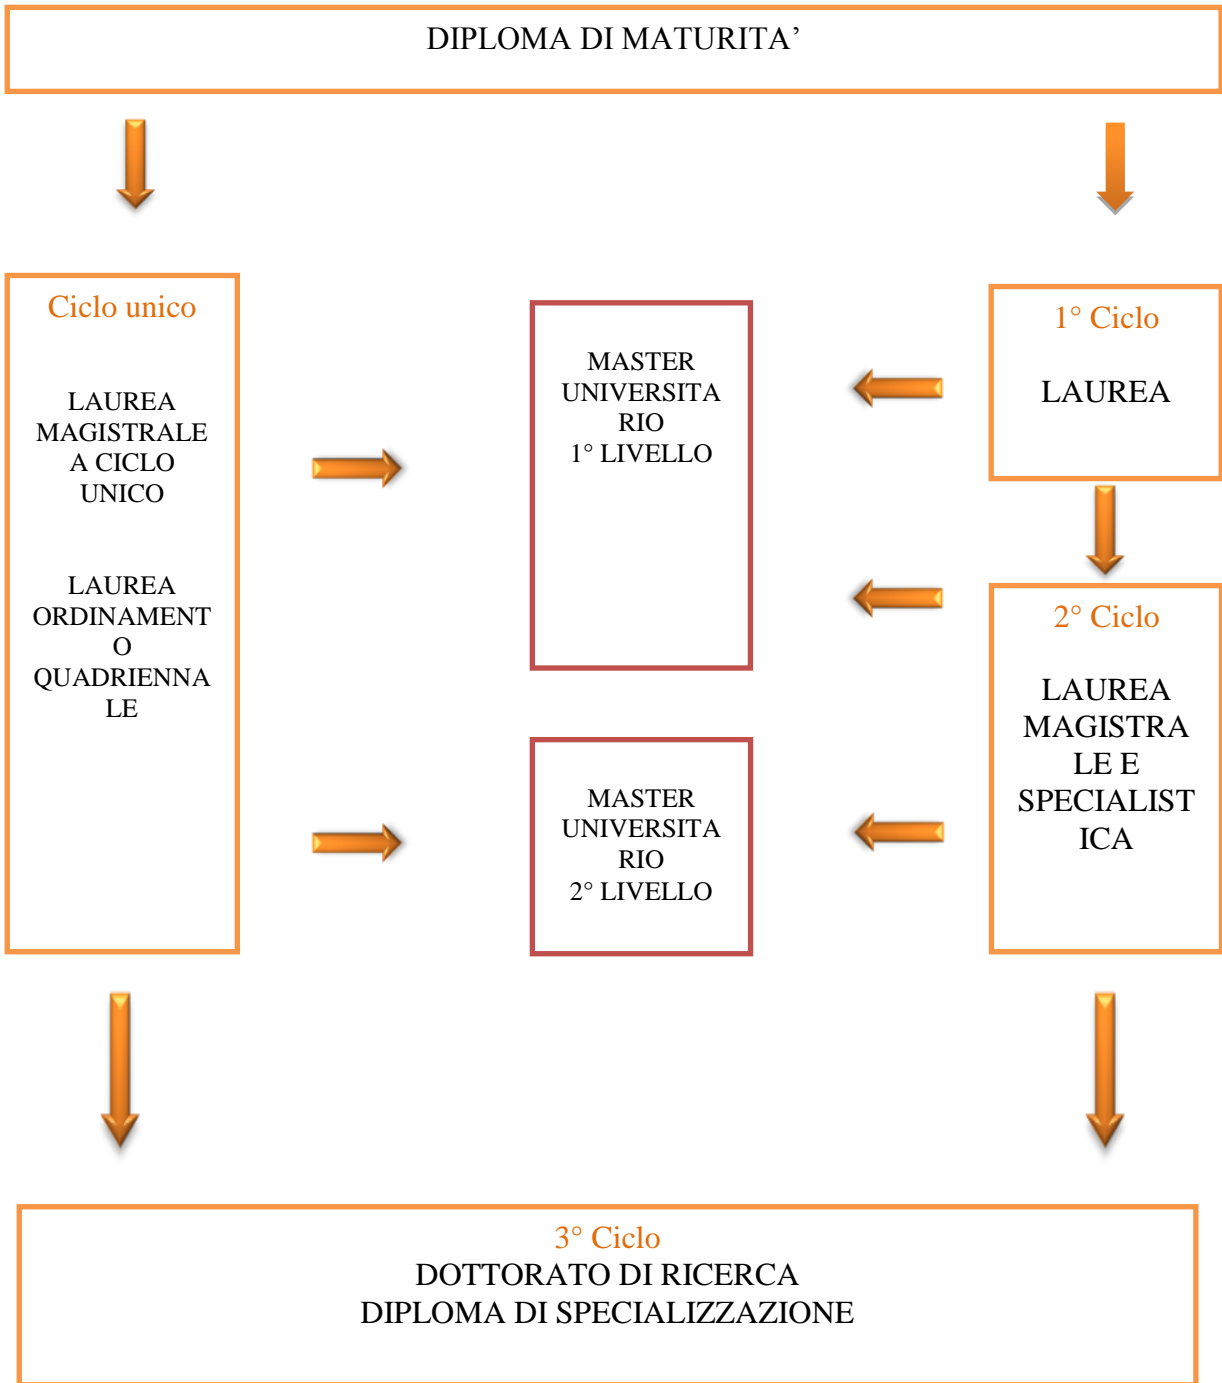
DIPLOMA DI MATURITA’

Ciclo unico

LAUREA MAGISTRALE A CICLO UNICO

LAUREA ORDINAMENTO QUADRIENNALE

MASTER UNIVERSITARIO 1° LIVELLO

MASTER UNIVERSITARIO 2° LIVELLO

1° Ciclo

LAUREA

2° Ciclo

LAUREA MAGISTRALE E SPECIALISTICA

3° Ciclo
DOTTORATO DI RICERCA
DIPLOMA DI SPECIALIZZAZIONE